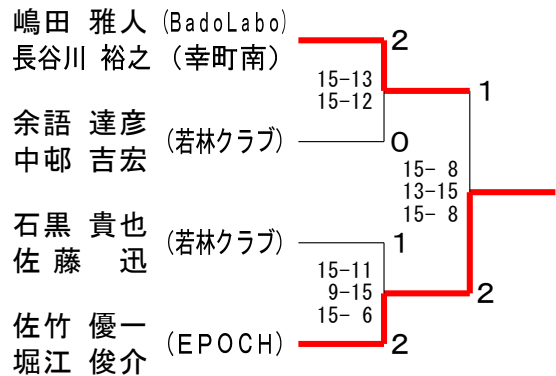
嶋田 雅人 (BadoLabo)
長谷川 裕之 (幸町南)

2

15-13
15-12

1

余語 達彦
中邨 吉宏 (若林クラブ)

0

15- 8
13-15
15- 8

石黒 貴也
佐藤 迅 (若林クラブ)

1

15-11
9-15
15- 6

2

佐竹 優一
堀江 俊介 (EPOCH)

2